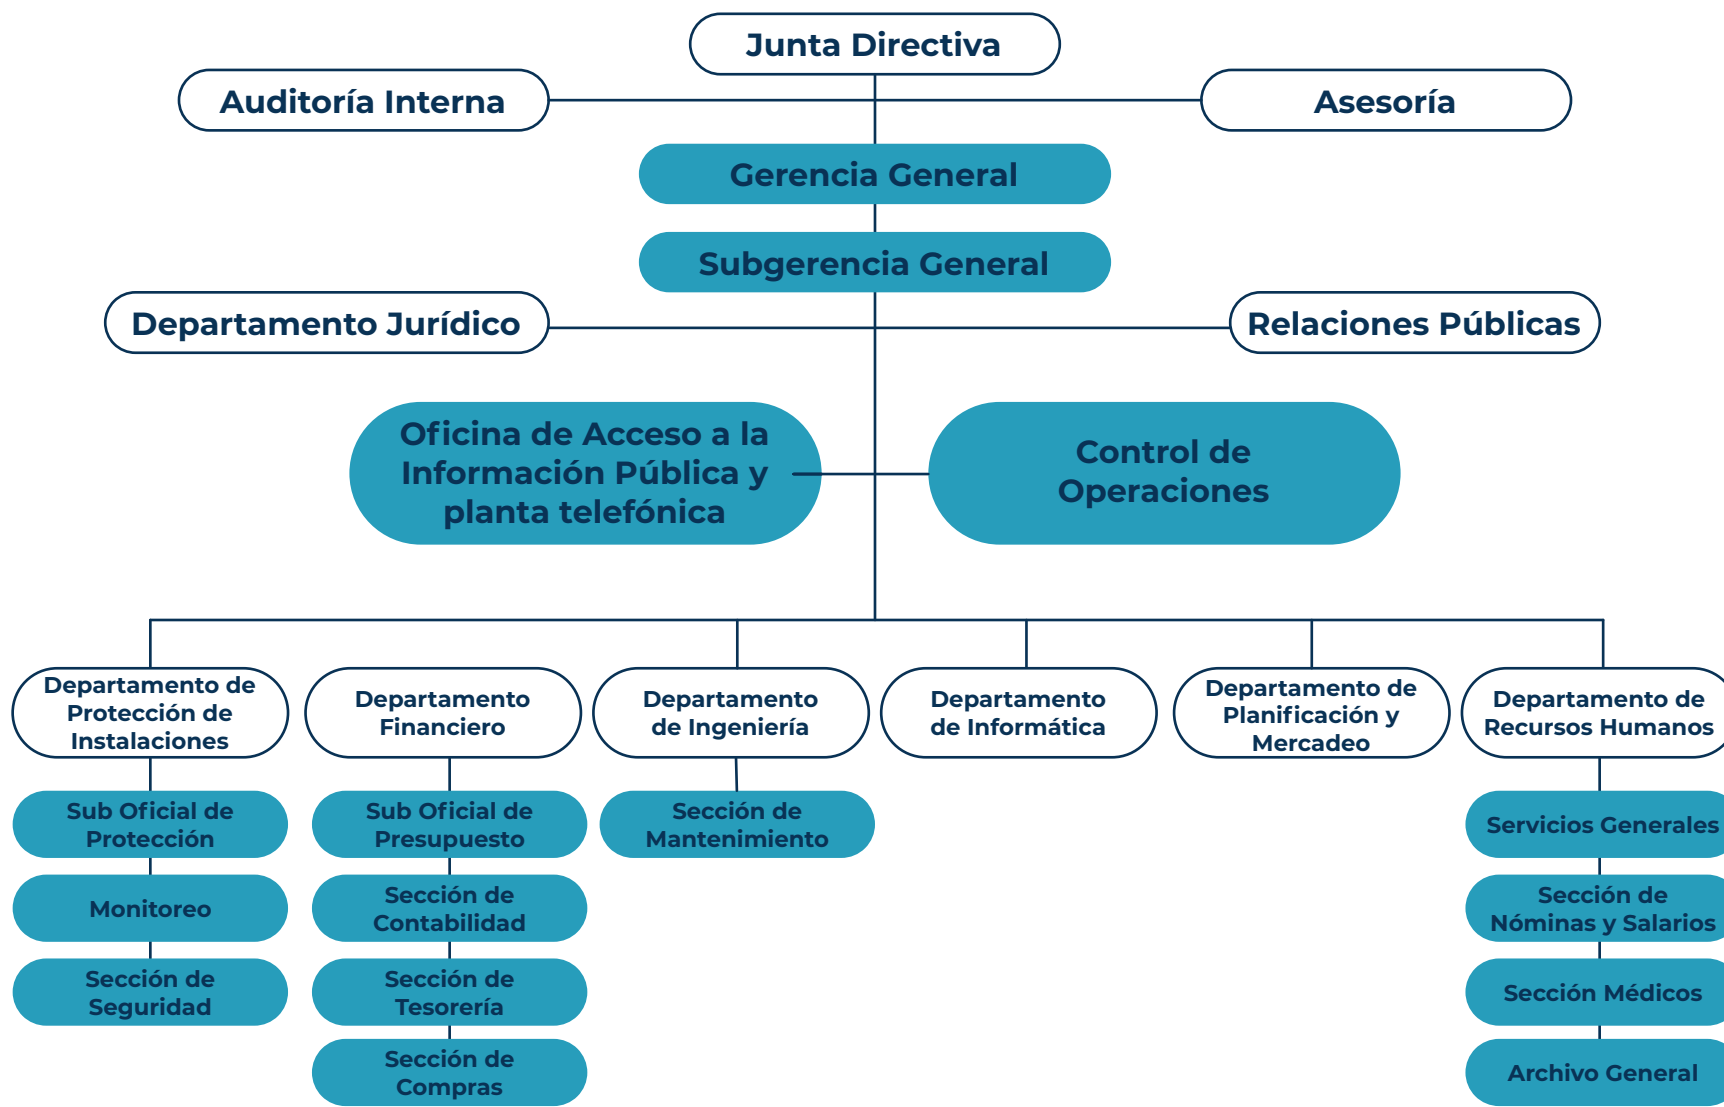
Junta Directiva

Auditoría Interna

Asesoría

Gerencia General

Subgerencia General

Departamento Jurídico

Relaciones Públicas

Oficina de Acceso a la Información Pública y planta telefónica

Control de Operaciones

Departamento de Protección de Instalaciones

Sub Oficial de Protección

Monitoreo

Sección de Seguridad

Departamento Financiero

Sub Oficial de Presupuesto

Sección de Contabilidad

Sección de Tesorería

Sección de Compras

Departamento de Ingeniería

Sección de Mantenimiento

Departamento de Informática

Departamento de Planificación y Mercadeo

Departamento de Recursos Humanos

Servicios Generales

Sección de Nóminas y Salarios

Sección Médicos

Archivo General